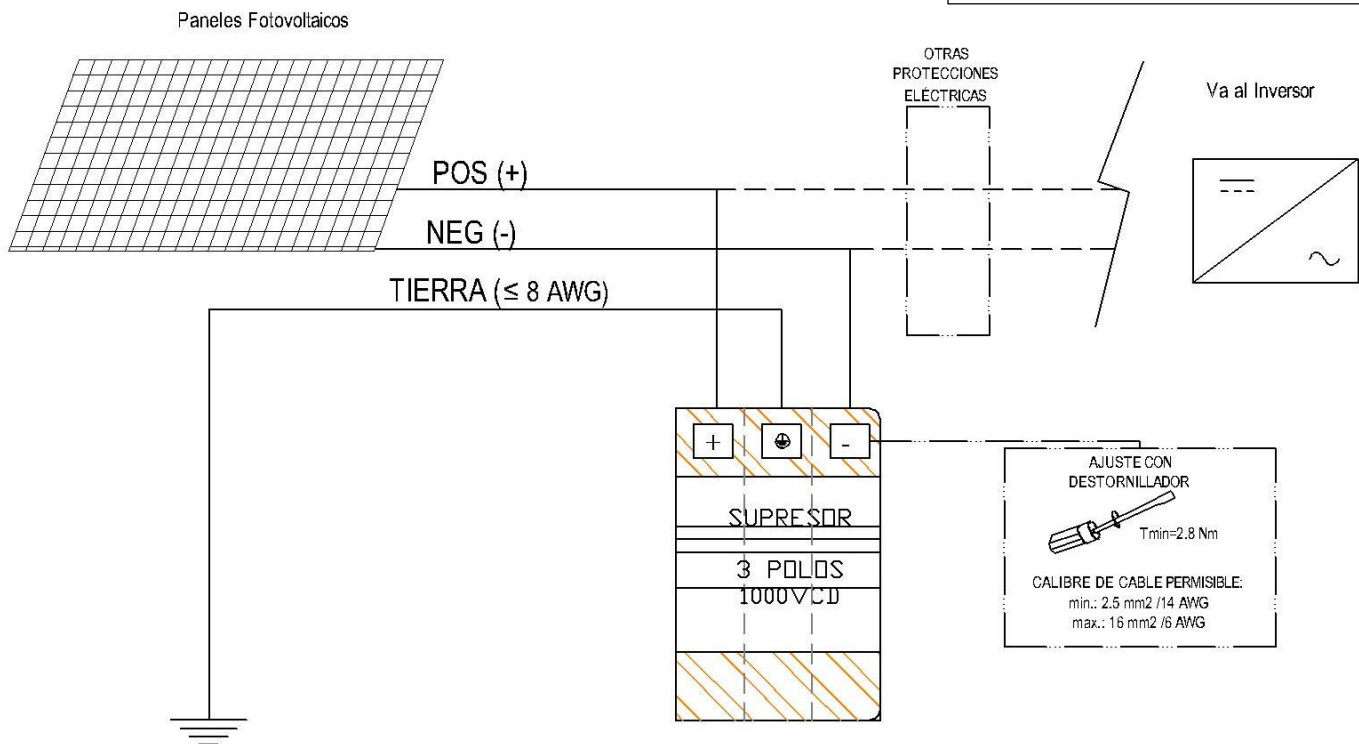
Paneles Fotovoltaicos

OTRAS PROTECCIONES ELÉCTRICAS

Va al Inversor

POS (+)

NEG (-)

TIERRA (≤ 8 AWG)

+

-

SUPRESOR

3 POLOS
1000VCD

AJUSTE CON DESTORNILLADOR

Tmin=2.8 Nm

CALIBRE DE CABLE PERMISIBLE:
min.: 2.5 mm2 /14 AWG
max.: 16 mm2 /6 AWG